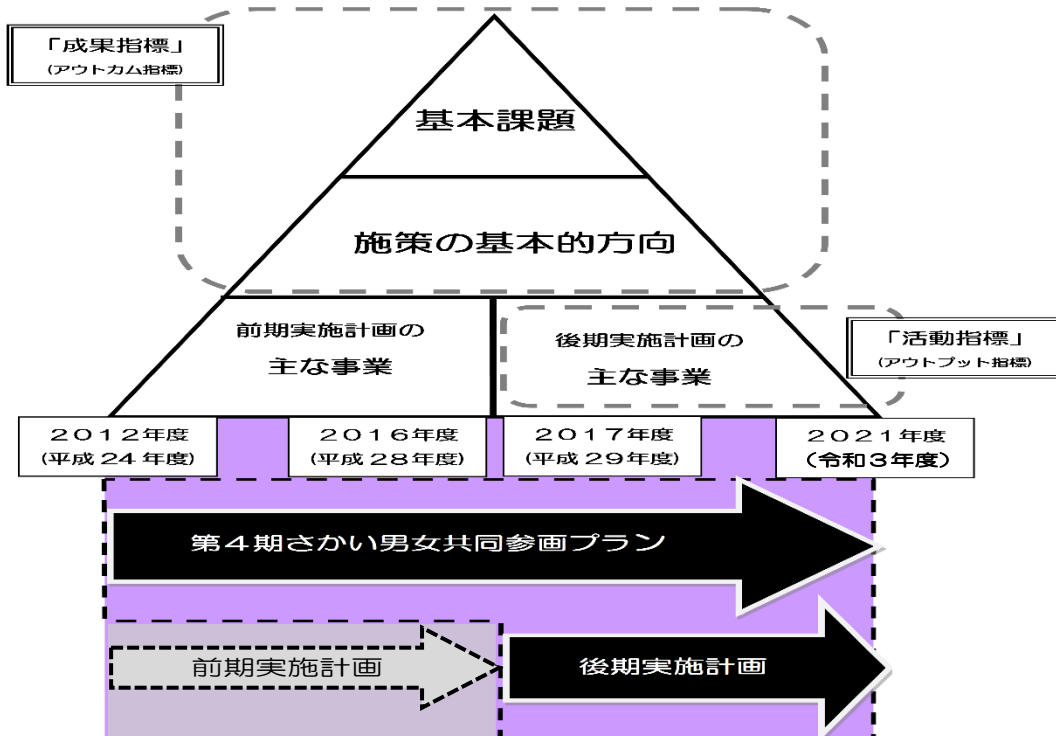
「成果指標」
(アウトカム指標)

基本課題

施策の基本的方向

前期実施計画の
主な事業

後期実施計画の
主な事業

「活動指標」
(アウトプット指標)

２０１２年度
(平成２４年度)

２０１６年度
(平成２８年度)

２０１７年度
(平成２９年度)

２０２１年度
(令和３年度)

第４期さかい男女共同参画プラン

前期実施計画

後期実施計画